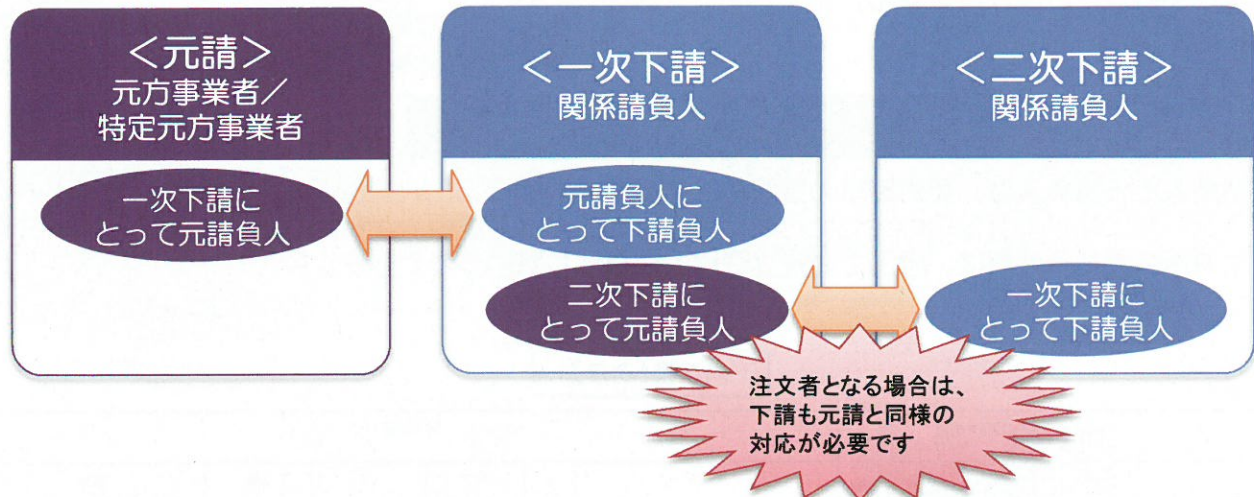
＜元請＞
元方事業者／
特定元方事業者

一次下請に
とって元請負人

＜一次下請＞
関係請負人

元請負人に
とって下請負人

二次下請に
とって元請負人

＜二次下請＞
関係請負人

一次下請に
とって下請負人

注文者となる場合は、
下請も元請と同様の
対応が必要です